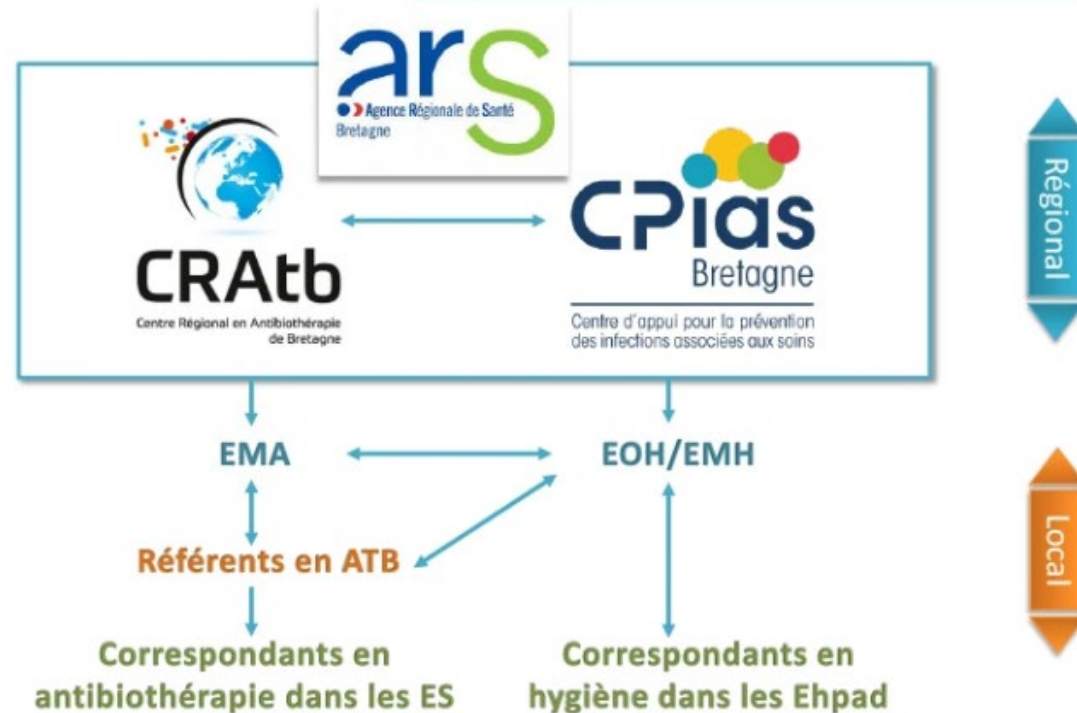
ars
Agence Régionale de Santé
Bretagne

CRAtb
Centre Régional en Antibiothérapie de Bretagne

CPias
Bretagne
Centre d'appui pour la prévention des infections associées aux soins

Régional

EMA

EOH/EMH

Local

Référents en ATB

Correspondants en antibiothérapie dans les ES

Correspondants en hygiène dans les Ehpad